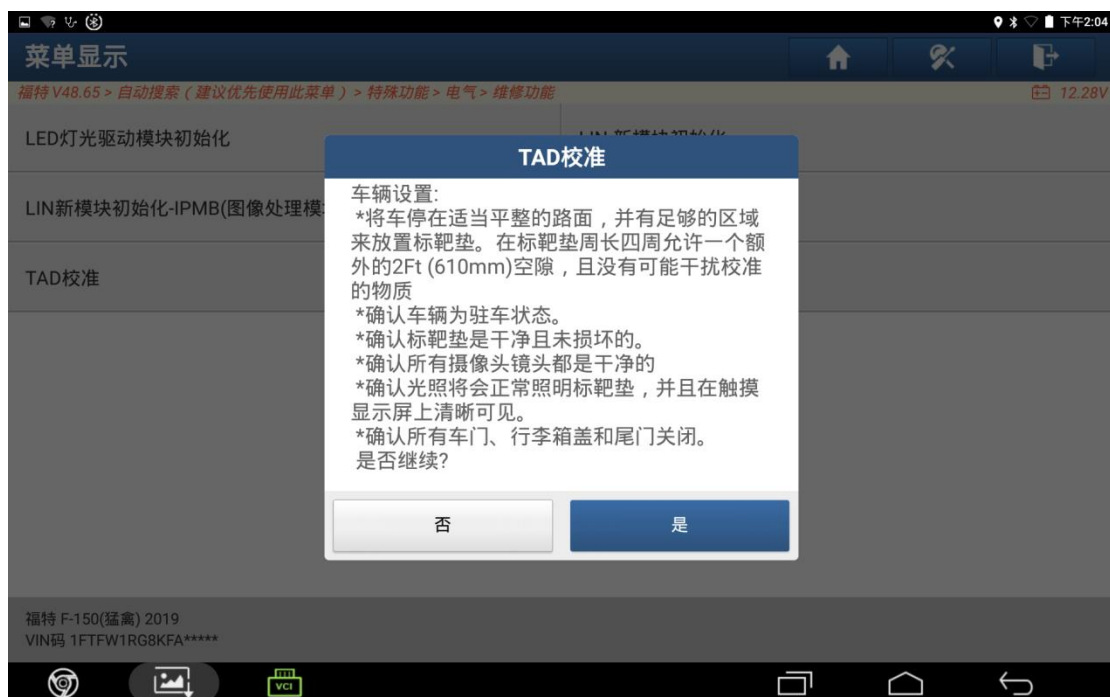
下午2:04

菜单显示

福特 V48.65 > 自动搜索（建议优先使用此菜单）> 特殊功能 > 电气 > 维修功能

12.28V

LED灯光驱动模块初始化

LIN新模块初始化-IPMB(图像处理模

TAD校准

TAD校准

车辆设置:
*将车停在适当平整的路面，并有足够的区域来放置标靶垫。在标靶垫周长四周允许一个额外的2Ft (610mm)空隙，且没有可能干扰校准的物质
*确认车辆为驻车状态。
*确认标靶垫是干净且未损坏的。
*确认所有摄像头镜头都是干净的
*确认光照将会正常照明标靶垫，并且在触摸显示屏上清晰可见。
*确认所有车门、行李箱盖和尾门关闭。
是否继续?

否

是

福特 F-150(猛禽) 2019
VIN码 1FTFW1RG8KFA*****

VCI